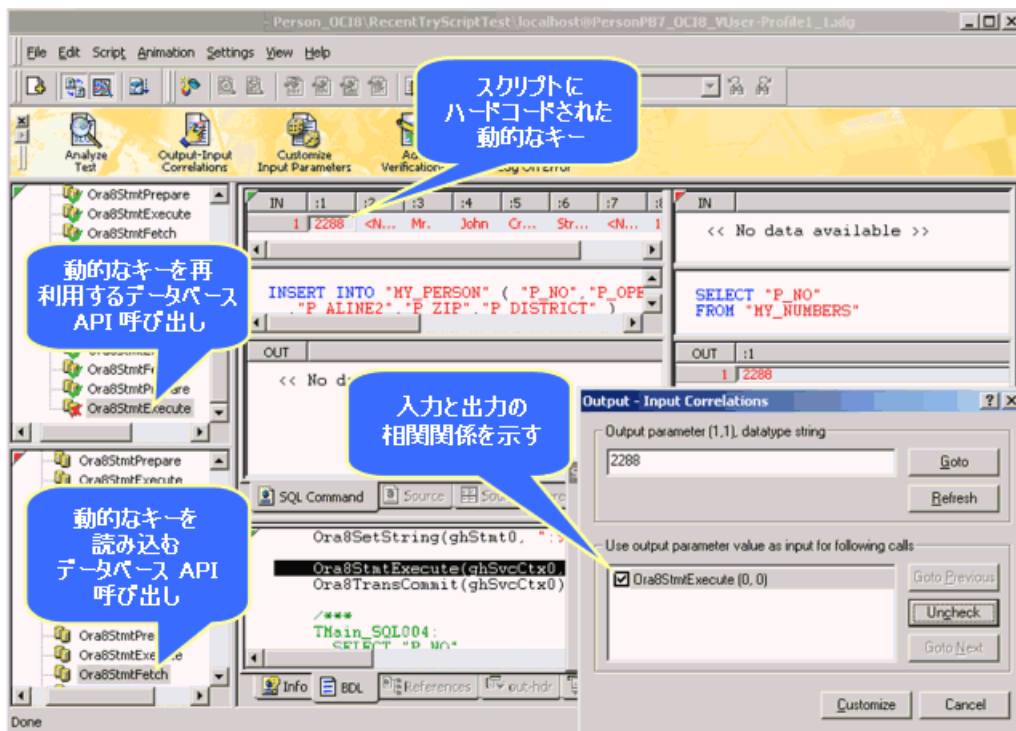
- Person_OCI8\RecentTryScriptTest\localhost@PersonPB7_OCI8_VUser-Profile1_1.tdg

File Edit Script Animation Settings View Help

Analyze Test

Output-Input Correlations

Customize Input Parameters

Ad Verification

Log On Error

スクリプトに
ハードコードされた
動的なキー

Ora8StmtPrepare
Ora8StmtExecute
Ora8StmtFetch

動的なキーを再
利用するデータベース
API 呼び出し

Ora8StmtFe
Ora8StmtPrepare
Ora8StmtExecute

Ora8StmtPrepare
Ora8StmtExecute

動的なキーを
読み込む
データベース API
呼び出し

Ora8StmtPre
Ora8StmtExecute
Ora8StmtFetch

| IN | :1 | :2 | :3 | :4 | :5 | :6 | :7 |
|---|---|---|---|---|---|---|---|
| 1 | 2288 | <N... | Mr. | John | Cr... | Str... | <N... |

INSERT INTO "MY_PERSON" ( "P_NO","P_OPE
,"P_ALINE2","P_ZIP","P_DISTRICT" )

OUT

<< No d

入力と出力の
相関関係を示す

SQL Command | Source | Sou

Ora8SetString(ghStmt0, ":

Ora8StmtExecute(ghSvcCtx0,
Ora8TransCommit(ghSvcCtx0)

/***
TMain_SQL004:
SELECT "P_NO"

Info | BDL | References | out-hdr

IN

<< No data available >>

SELECT "P_NO"
FROM "MY_NUMBERS"

| OUT | :1 |
|---|---|
| 1 | 2288 |

Output - Input Correlations

Output parameter (1,1), datatype string

2288

Goto

Refresh

Use output parameter value as input for following calls

☑ Ora8StmtExecute (0, 0)

Goto Previous

Uncheck

Goto Next

Customize

Cancel

Done